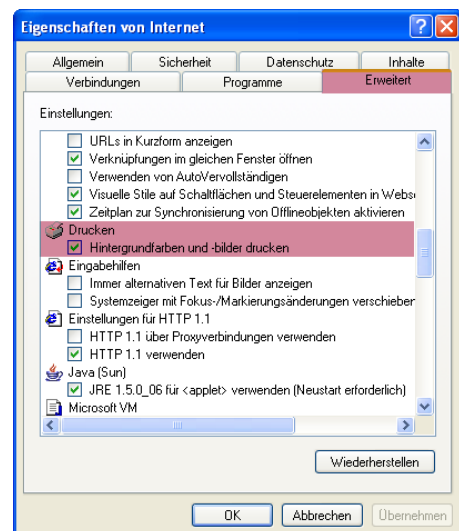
Eigenschaften von Internet

Allgemein
Sicherheit
Datenschutz
Inhalte
Verbindungen
Programme
Erweitert

Einstellungen:

URLs in Kurzform anzeigen
Verknüpfungen im gleichen Fenster öffnen
Verwenden von AutoVervollständigen
Visuelle Stile auf Schaltflächen und Steuerelementen in Webs
Zeitplan zur Synchronisierung von Offlineobjekten aktivieren
Drucken
Hintergrundfarben und -bilder drucken
Eingabehilfen
Immer alternativen Text für Bilder anzeigen
Systemzeiger mit Fokus-/Markierungsänderungen verschieber
Einstellungen für HTTP 1.1
HTTP 1.1 über Proxyverbindungen verwenden
HTTP 1.1 verwenden
Java (Sun)
JRE 1.5.0_06 für <applet> verwenden (Neustart erforderlich)
Microsoft VM

Wiederherstellen

OK
Abbrechen
Übernehmen